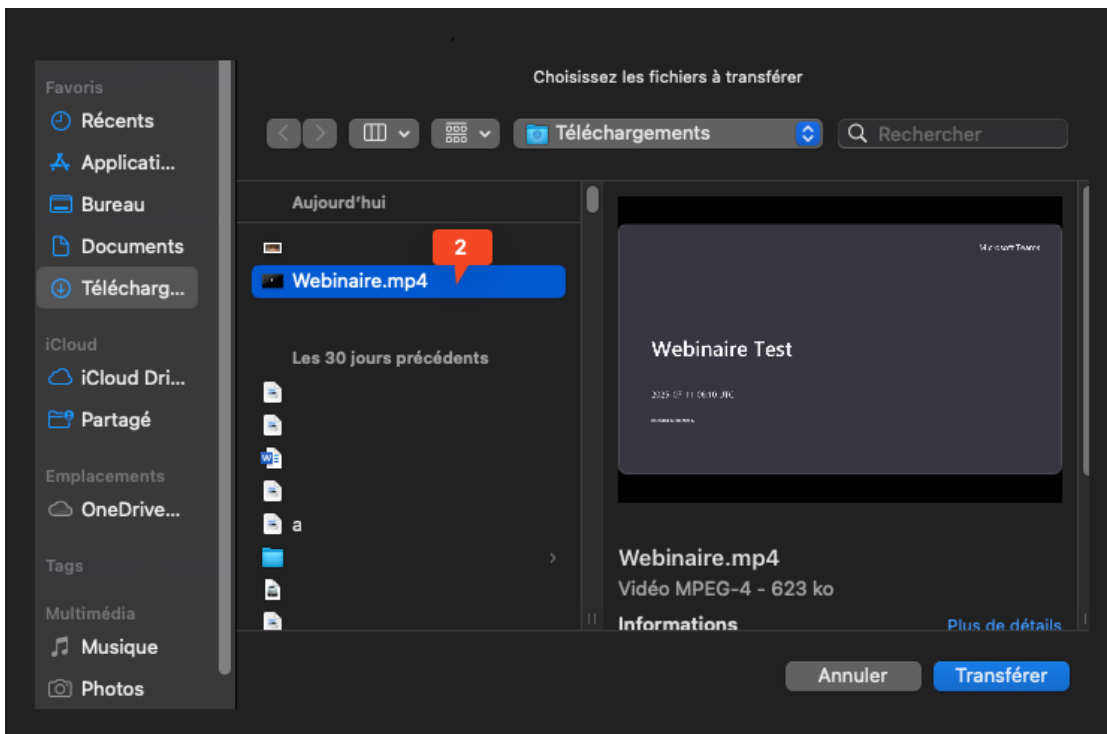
Favoris
Récents
Applicati...
Bureau
Documents
Télécharg...
iCloud
iCloud Dri...
Partagé
Emplacements
OneDrive...
Tags
Multimédia
Musique
Photos

Choisissez les fichiers à transférer

Téléchargements
Rechercher

Aujourd'hui
2
Webinaire.mp4
Les 30 jours précédents
a

Microsoft Teams
Webinaire Test
2025 07 11 09:10 UTC
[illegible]

Webinaire.mp4
Vidéo MPEG-4 - 623 ko
Informations
Plus de détails

Annuler
Transférer